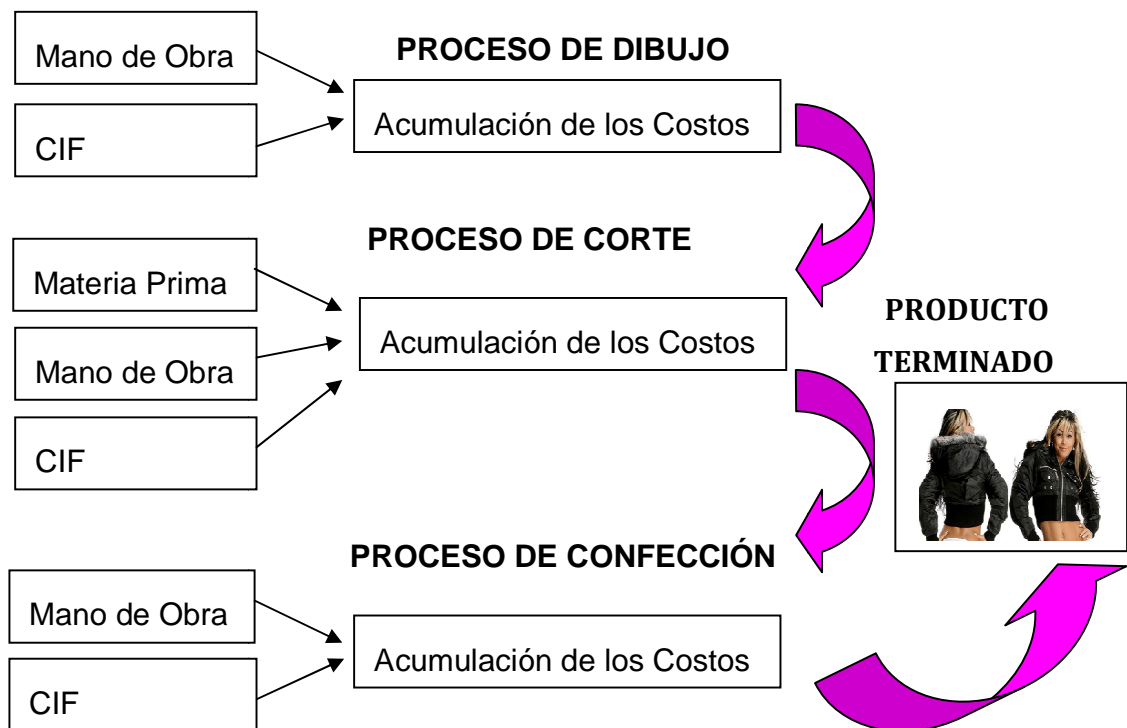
PROCESO DE DIBUJO

Mano de Obra

CIF

Acumulación de los Costos

PROCESO DE CORTE

Materia Prima

Mano de Obra

CIF

Acumulación de los Costos

PRODUCTO TERMINADO

PROCESO DE CONFECCIÓN

Mano de Obra

CIF

Acumulación de los Costos